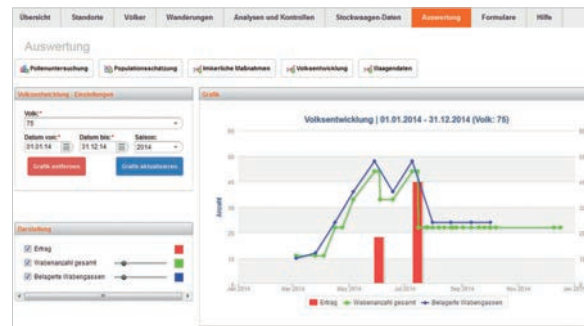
Übersicht | Standorte | Völker | Wanderungen | Analysen und Kontrollen | Stockwaagen-Daten | Auswertung | Formulare | Hilfe

Auswertung

Pollenuntersuchung | Populationsschätzung | Imkerliche Maßnahmen | Volksentwicklung | Waagendaten

Volksentwicklung - Einstellungen

Volk:*
75

Datum von:* 01.01.14
Datum bis:* 31.12.14
Saison: 2014

Grafik entfernen
Grafik aktualisieren

Darstellung

Ertrag
Wabenanzahl gesamt
Belagerte Wabengassen

Grafik

Volksentwicklung | 01.01.2014 - 31.12.2014 (Volk: 75)

60
50
40
30
20
10
0

Anzahl

Jan 2014 | Mar 2014 | Mai 2014 | Jul 2014 | Sep 2014 | Nov 2014 | Jan 2015

Ertrag | Wabenanzahl gesamt | Belagerte Wabengassen